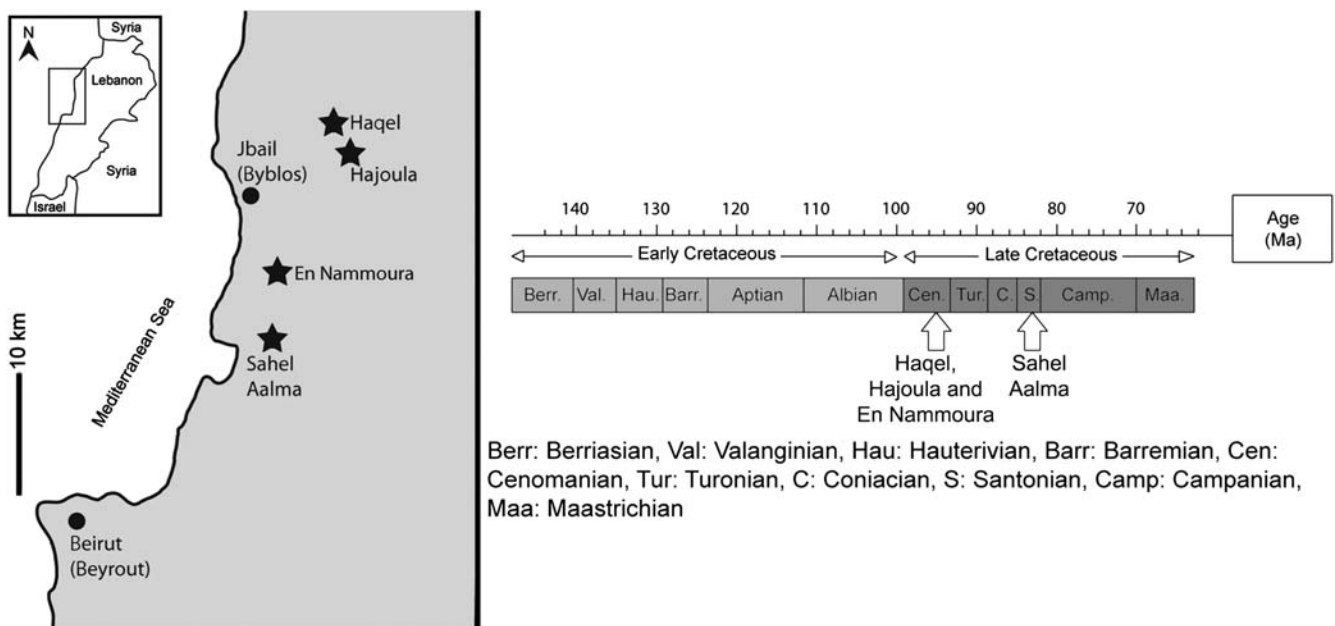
N

Syria

Lebanon

Syria

Israel

Haqel

Hajoula

Jbail (Byblos)

En Nammoura

Sahel Aalma

Mediterranean Sea

10 km

Beirut (Beyrout)

140 130 120 110 100 90 80 70

Age (Ma)

Early Cretaceous

Late Cretaceous

| Berr. | Val. | Hau. | Barr. | Aptian | Albian | Cen. | Tur. | C. | S. | Camp. | Maa. |
|---|---|---|---|---|---|---|---|---|---|---|---|

Haqel, Hajoula and En Nammoura

Sahel Aalma

Berr: Berriasian, Val: Valanginian, Hau: Hauterivian, Barr: Barremian, Cen: Cenomanian, Tur: Turonian, C: Coniacian, S: Santonian, Camp: Campanian, Maa: Maastrichian